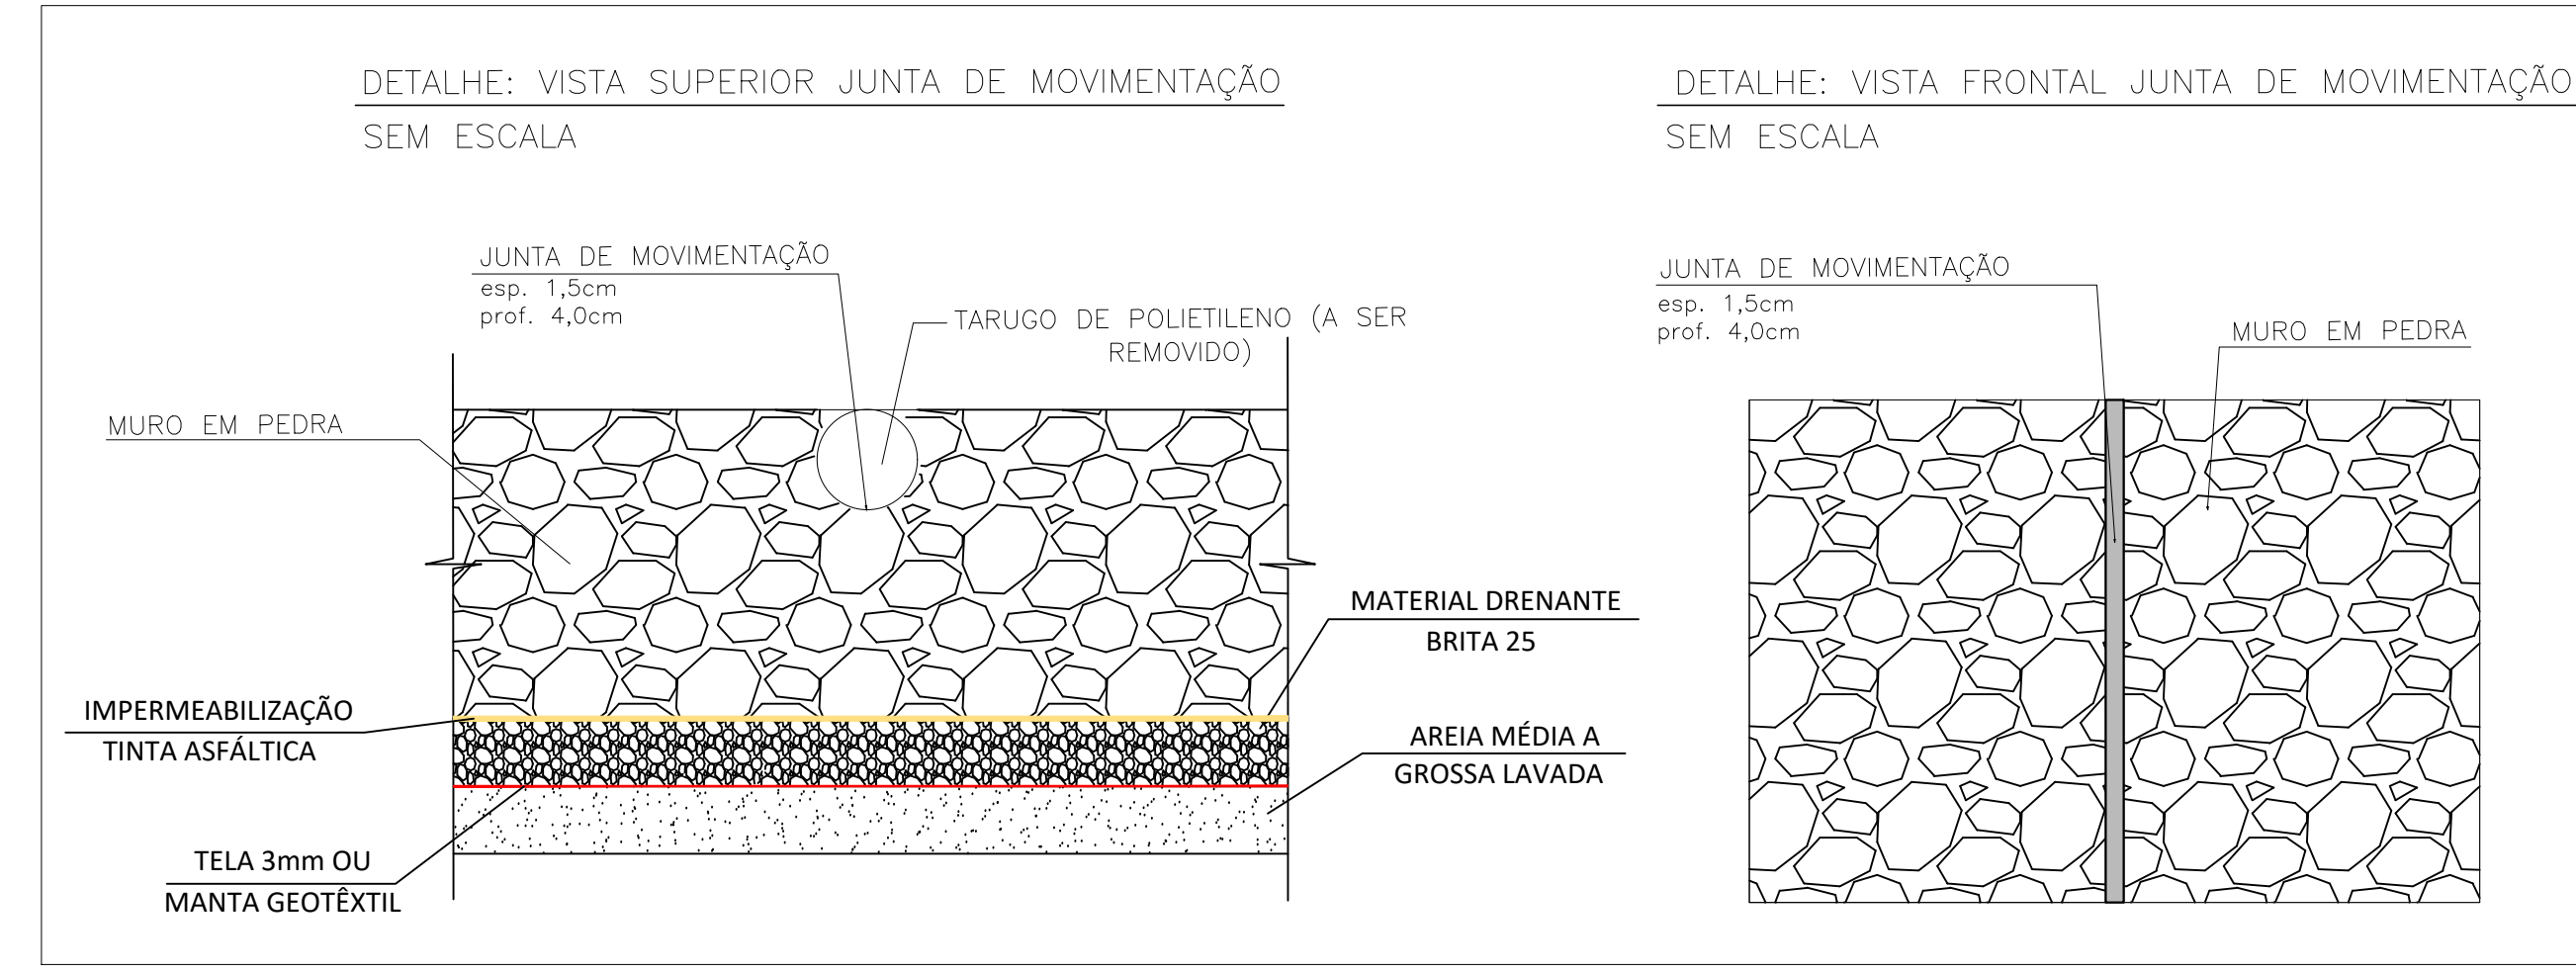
DETALHE: VISTA SUPERIOR JUNTA DE MOVIMENTAÇÃO

SEM ESCALA

JUNTA DE MOVIMENTAÇÃO
esp. 1,5cm
prof. 4,0cm

TARUGO DE POLIETILENO (A SER REMOVIDO)

MURO EM PEDRA

MATERIAL DRENANTE
BRITA 25

IMPERMEABILIZAÇÃO
TINTA ASFÁLTICA

AREIA MÉDIA A
GROSSA LAVADA

TELA 3mm OU
MANTA GEOTÊXTIL

DETALHE: VISTA FRONTAL JUNTA DE MOVIMENTAÇÃO

SEM ESCALA

JUNTA DE MOVIMENTAÇÃO
esp. 1,5cm
prof. 4,0cm

MURO EM PEDRA